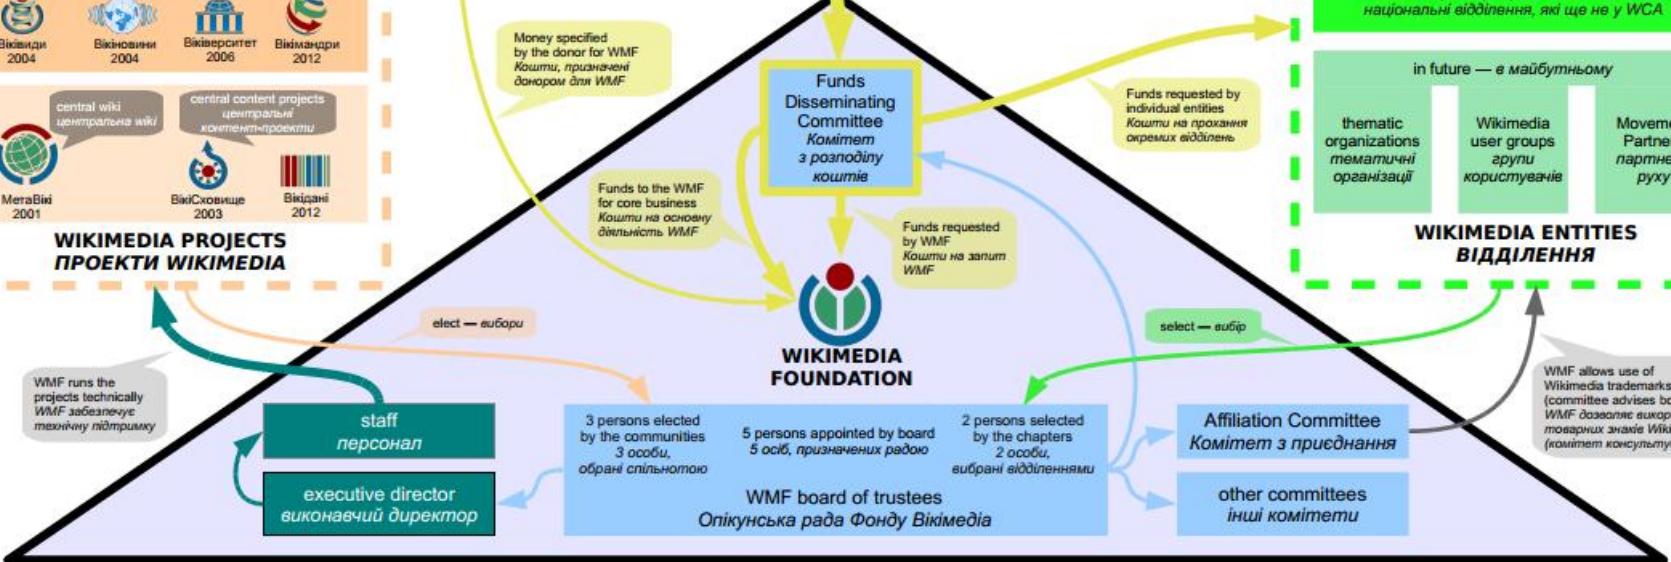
Віківиди 2004
Віківновини 2004
Віківерситет 2006
Вікімандри 2012

central wiki
центральна wiki

central content projects
центральні контент-проекти

МетаВікі 2001
ВікіСховище 2003
Вікідані 2012

WIKIMEDIA PROJECTS
ПРОЕКТИ WIKIMEDIA

Money specified by the donor for WMF
Кошти, призначені донором для WMF

Funds Disseminating Committee
Комітет з розподілу коштів

Funds to the WMF for core business
Кошти на основну діяльність WMF

Funds requested by WMF
Кошти на запит WMF

Funds requested by individual entities
Кошти на прохання окремих відділень

національні відділення, які ще не у WCA

in future — в майбутньому

thematic organizations
тематичні організації

Wikimedia user groups
групи користувачів

Moveme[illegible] Partne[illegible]
партне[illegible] руху

WIKIMEDIA ENTITIES
ВІДДІЛЕННЯ

WIKIMEDIA FOUNDATION

elect — вибори

select — вибір

WMF runs the projects technically
WMF забезпечує технічну підтримку

staff
персонал

executive director
виконавчий директор

3 persons elected by the communities
3 особи, обрані спільнотою

5 persons appointed by board
5 осіб, призначених радою

2 persons selected by the chapters
2 особи, вибрані відділеннями

WMF board of trustees
Опікунська рада Фонду Вікімедіа

Affiliation Committee
Комітет з приєднання

other committees
інші комітети

WMF allows use of Wikimedia trademarks (committee advises bo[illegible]
WMF дозволяє викор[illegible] товарних знаків Wiki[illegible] (комітет консульту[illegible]